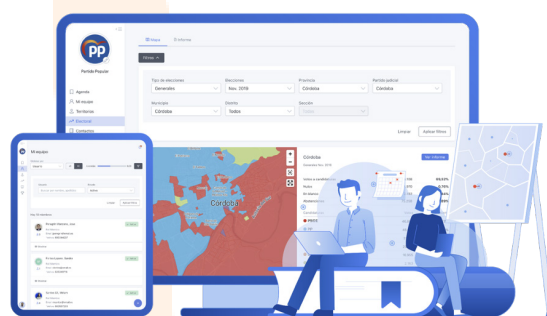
PP
Partido Popular
Agenda
Mi equipo
Territorios
Elecciones
Contactos
Votos
Informe
Filtros
Tipo de elecciones
Generales
Elecciones
Nov. 2019
Provincia
Córdoba
Partido judicial
Córdoba
Municipio
Córdoba
Distrito
Todos
Sección
Todas
Limpiar
Aplicar filtros
Córdoba
Córdoba
Ver informe
PSOE
Mi equipo
Aplicar filtros